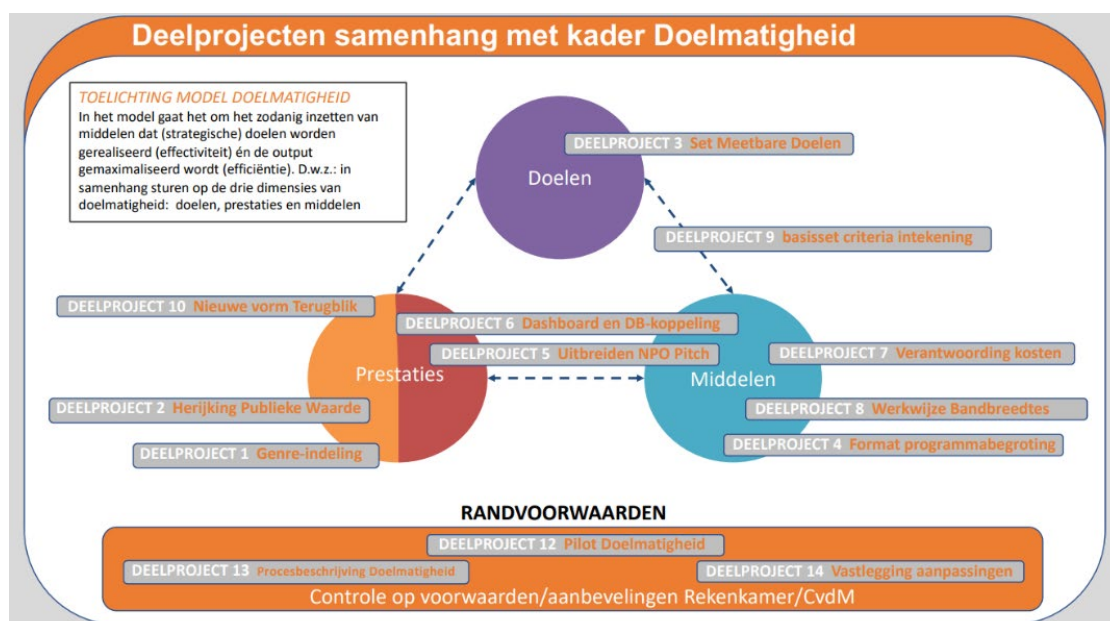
Deelprojecten samenhang met kader Doelmatigheid

TOELICHTING MODEL DOELMATIGHEID
In het model gaat het om het zodanig inzetten van middelen dat (strategische) doelen worden gerealiseerd (effectiviteit) én de output gemaximaliseerd wordt (efficiëntie). D.w.z.: in samenhang sturen op de drie dimensies van doelmatigheid: doelen, prestaties en middelen

DEELPROJECT 3 Set Meetbare Doelen

Doelen

DEELPROJECT 9 basisset criteria intekening

DEELPROJECT 10 Nieuwe vorm Terugblik

DEELPROJECT 6 Dashboard en DB-koppeling

DEELPROJECT 5 Uitbreiden NPO Pitch

DEELPROJECT 7 Verantwoording kosten

Prestaties

Middelen

DEELPROJECT 2 Herijking Publieke Waarde

DEELPROJECT 8 Werkwijze Bandbreedtes

DEELPROJECT 4 Format programmabegroting

DEELPROJECT 1 Genre-indeling

RANDVOORWAARDEN

DEELPROJECT 12 Pilot Doelmatigheid

DEELPROJECT 13 Procesbeschrijving Doelmatigheid

DEELPROJECT 14 Vastlegging aanpassingen

Controle op voorwaarden/aanbevelingen Rekenkamer/CvdM